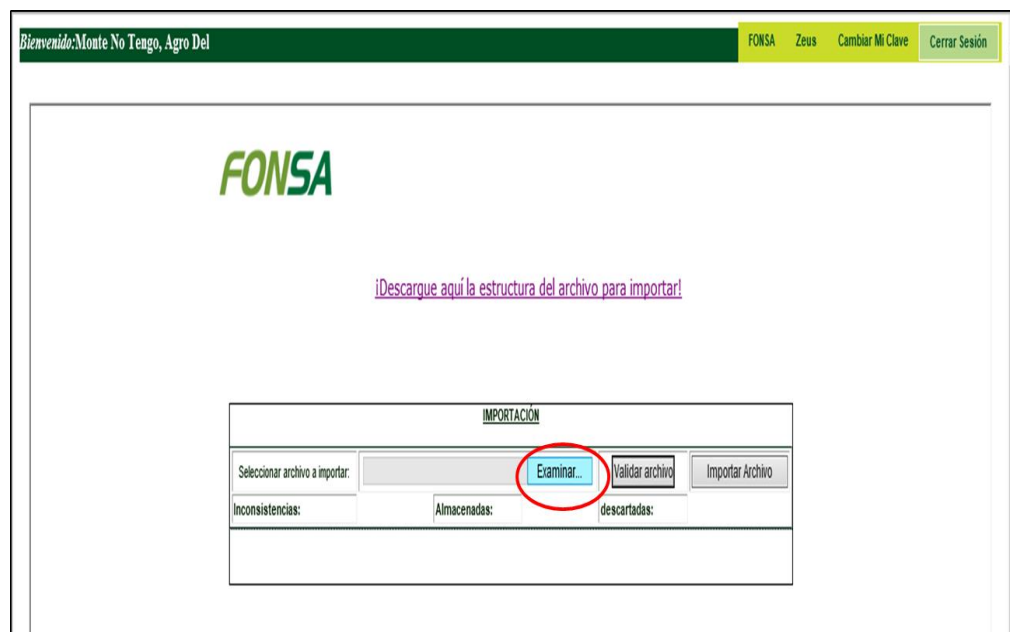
*Bienvenido:*Monte No Tengo, Agro Del

FONSA Zeus Cambiar Mi Clave Cerrar Sesión

FONSA

¡Descargue aquí la estructura del archivo para importar!

IMPORTACIÓN

Seleccionar archivo a importar: Examinar... Validar archivo Importar Archivo

Inconsistencias: Almacenadas: descartadas: